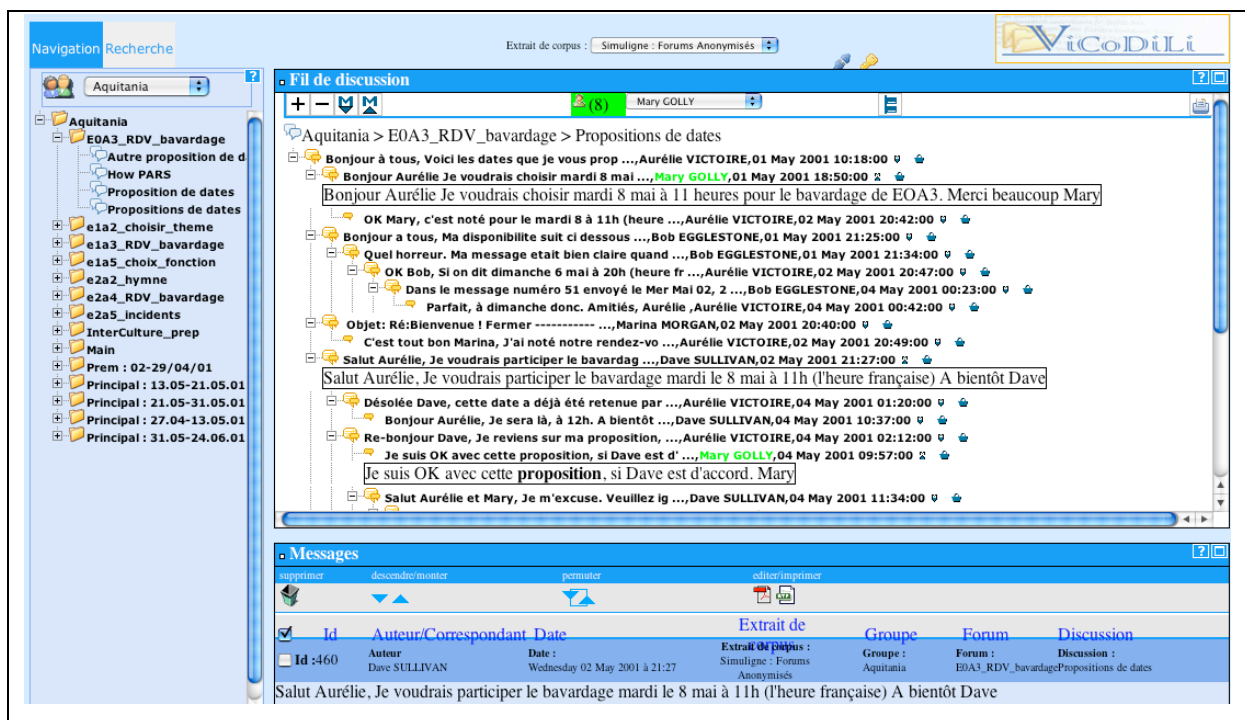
Navigation Recherche

Extrait de corpus : Simuligne : Forums Anonymisés

ViCoDiLi

Aquitania

Aquitania
E0A3_RDV_bavardage
Autre proposition de d
How PARS
Proposition de dates
Propositions de dates
e1a2_choisir_theme
e1a3_RDV_bavardage
e1a5_choix_fonction
e2a2_hymne
e2a4_RDV_bavardage
e2a5_incidents
InterCulture_prep
Main
Prem : 02-29/04/01
Principal : 13.05-21.05.01
Principal : 21.05-31.05.01
Principal : 27.04-13.05.01
Principal : 31.05-24.06.01

Fil de discussion

+ − (8) Mary GOLLY

Aquitania > E0A3_RDV_bavardage > Propositions de dates

Bonjour à tous, Voici les dates que je vous prop ...,Aurélie VICTOIRE,01 May 2001 10:18:00
Bonjour Aurélie Je voudrais choisir mardi 8 mai ...,Mary GOLLY,01 May 2001 18:50:00
Bonjour Aurélie Je voudrais choisir mardi 8 mai à 11 heures pour le bavardage de EOA3. Merci beaucoup Mary
OK Mary, c'est noté pour le mardi 8 à 11h (heure ...,Aurélie VICTOIRE,02 May 2001 20:42:00
Bonjour a tous, Ma disponibilite suit ci dessous ...,Bob EGGLESTONE,01 May 2001 21:25:00
Quel horreur. Ma message etait bien claire quand ...,Bob EGGLESTONE,01 May 2001 21:34:00
OK Bob, Si on dit dimanche 6 mai à 20h (heure fr ...,Aurélie VICTOIRE,02 May 2001 20:47:00
Dans le message numéro 51 envoyé le Mer Mai 02, 2 ...,Bob EGGLESTONE,04 May 2001 00:23:00
Parfait, à dimanche donc. Amitiés, Aurélie ,Aurélie VICTOIRE,04 May 2001 00:42:00
Objet: Ré:Bienvenue ! Fermer ----------- ...,Marina MORGAN,02 May 2001 20:40:00
C'est tout bon Marina, J'ai noté notre rendez-vo ...,Aurélie VICTOIRE,02 May 2001 20:49:00
Salut Aurélie, Je voudrais participer le bavardag ...,Dave SULLIVAN,02 May 2001 21:27:00
Salut Aurélie, Je voudrais participer le bavardage mardi le 8 mai à 11h (l'heure française) A bientôt Dave
Désolée Dave, cette date a déjà été retenue par ...,Aurélie VICTOIRE,04 May 2001 01:20:00
Bonjour Aurélie, Je sera là, à 12h. A bientôt ...,Dave SULLIVAN,04 May 2001 10:37:00
Re-bonjour Dave, Je reviens sur ma proposition, ...,Aurélie VICTOIRE,04 May 2001 02:12:00
Je suis OK avec cette proposition, si Dave est d' ...,Mary GOLLY,04 May 2001 09:57:00
Je suis OK avec cette **proposition**, si Dave est d'accord. Mary
Salut Aurélie et Mary, Je m'excuse. Veuillez ig ...,Dave SULLIVAN,04 May 2001 11:34:00

Messages

supprimer descendre/monter permuter editer/imprimer

| | Id | Auteur/Correspondant | Date | Extrait de corpus | Groupe | Forum | Discussion |
|---|---|---|---|---|---|---|---|
| | Id :460 | Auteur Dave SULLIVAN | Date : Wednesday 02 May 2001 à 21:27 | Extrait de corpus : Simuligne : Forums Anonymisés | Groupe : Aquitania | Forum : E0A3_RDV_bavardage | Discussion : Propositions de dates |

Salut Aurélie, Je voudrais participer le bavardage mardi le 8 mai à 11h (l'heure française) A bientôt Dave